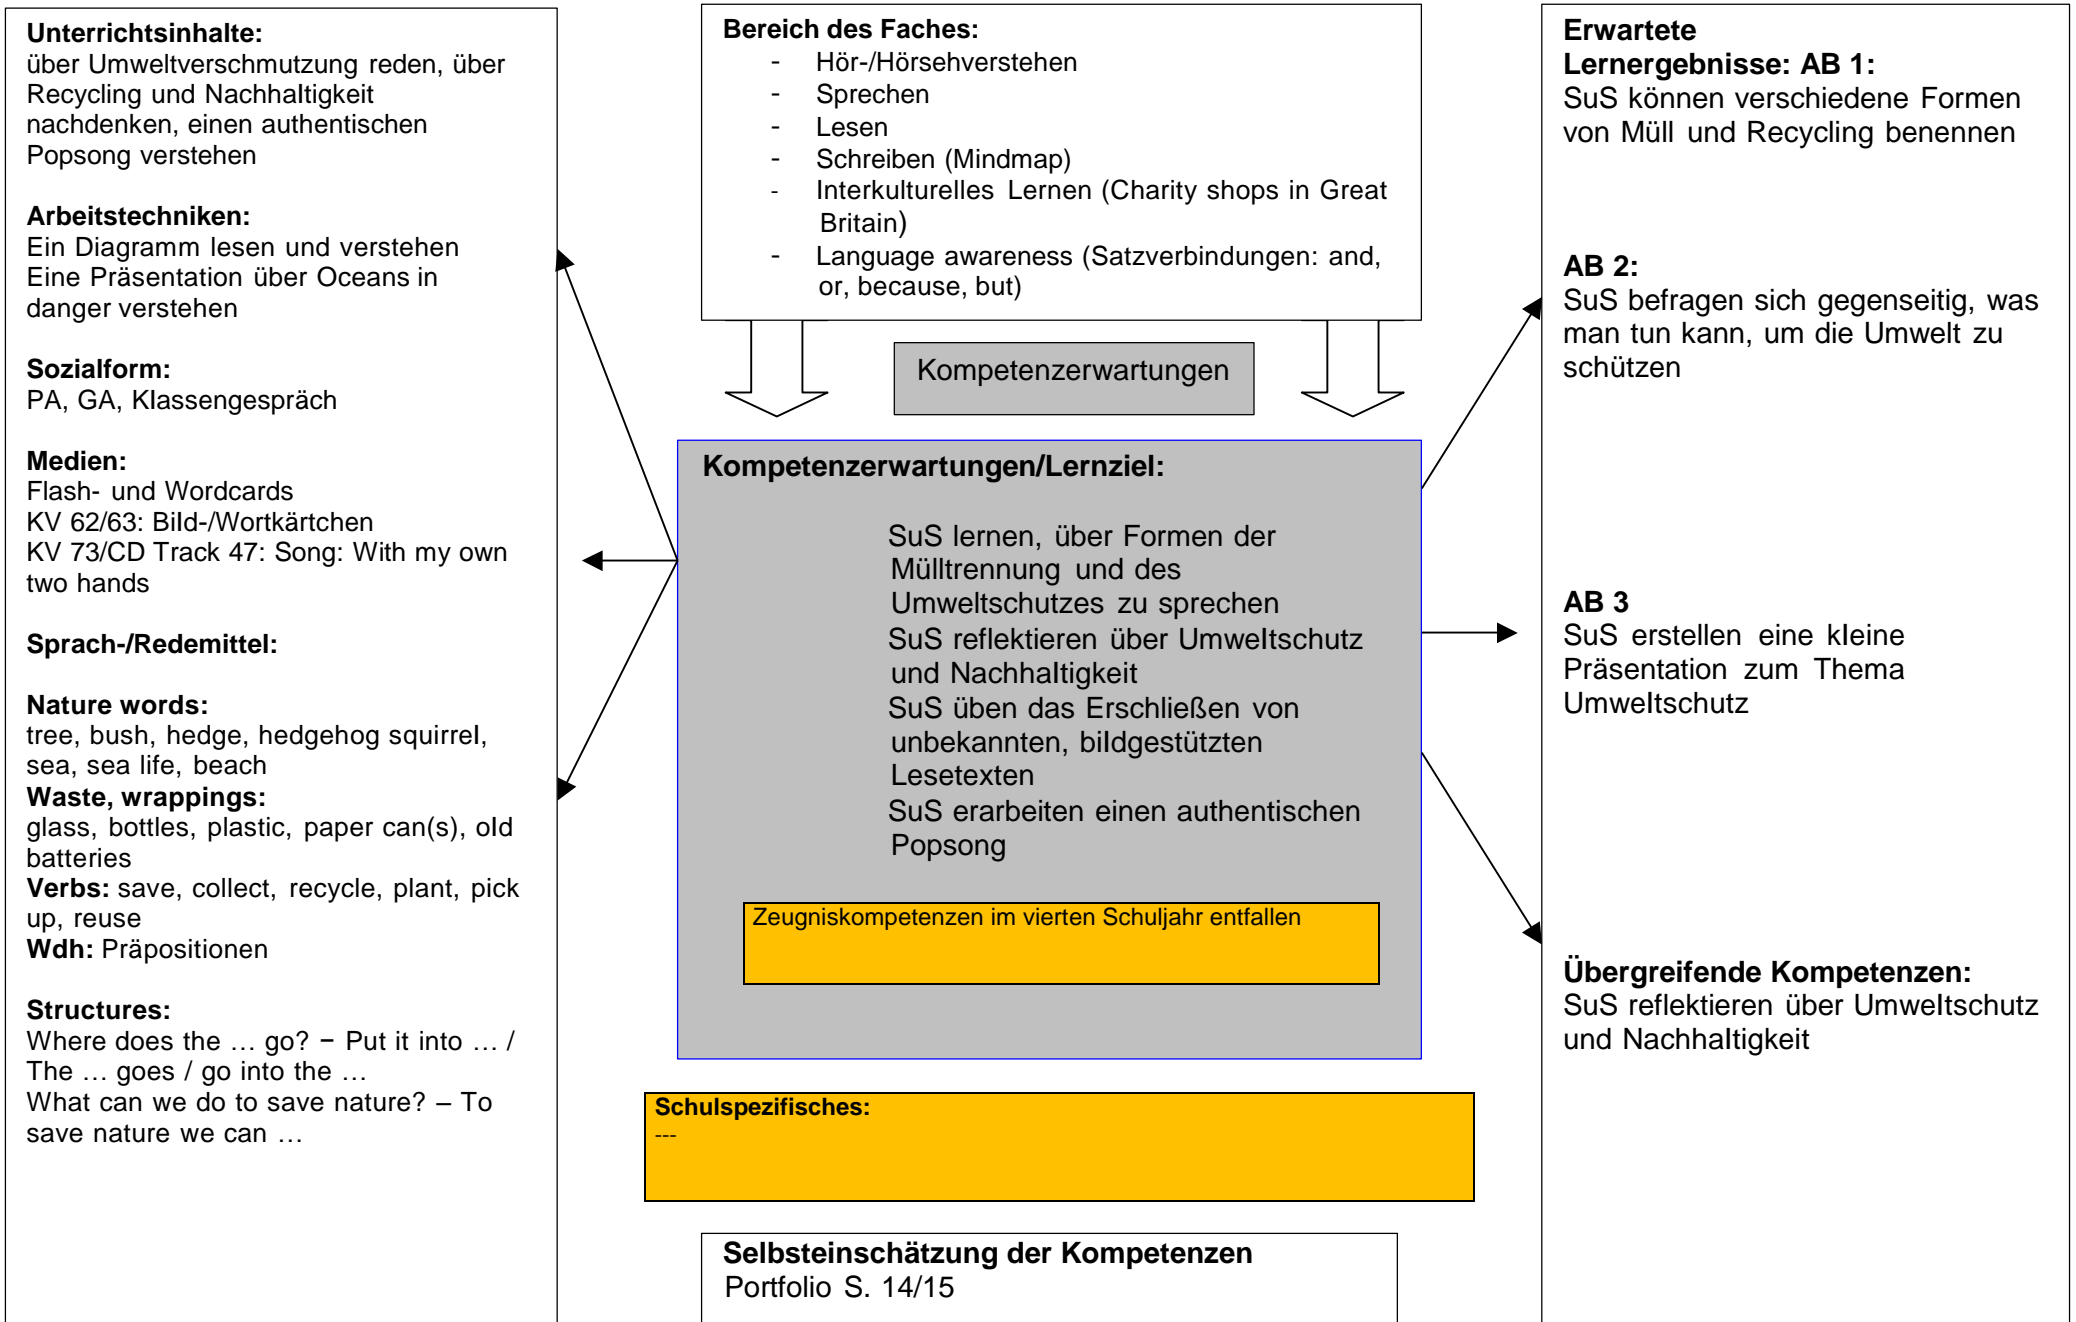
**Unterrichtsinhalte:**
über Umweltverschmutzung reden, über Recycling und Nachhaltigkeit nachdenken, einen authentischen Popsong verstehen

**Arbeitstechniken:**
Ein Diagramm lesen und verstehen
Eine Präsentation über Oceans in danger verstehen

**Sozialform:**
PA, GA, Klassengespräch

**Medien:**
Flash- und Wordcards
KV 62/63: Bild-/Wortkärtchen
KV 73/CD Track 47: Song: With my own two hands

**Sprach-/Redemittel:**

**Nature words:**
tree, bush, hedge, hedgehog squirrel, sea, sea life, beach
**Waste, wrappings:**
glass, bottles, plastic, paper can(s), old batteries
**Verbs:** save, collect, recycle, plant, pick up, reuse
**Wdh:** Präpositionen

**Structures:**
Where does the … go? − Put it into … / The … goes / go into the …
What can we do to save nature? – To save nature we can …

**Bereich des Faches:**
- Hör-/Hörsehverstehen
- Sprechen
- Lesen
- Schreiben (Mindmap)
- Interkulturelles Lernen (Charity shops in Great Britain)
- Language awareness (Satzverbindungen: and, or, because, but)

Kompetenzerwartungen

**Kompetenzerwartungen/Lernziel:**

SuS lernen, über Formen der Mülltrennung und des Umweltschutzes zu sprechen
SuS reflektieren über Umweltschutz und Nachhaltigkeit
SuS üben das Erschließen von unbekannten, bildgestützten Lesetexten
SuS erarbeiten einen authentischen Popsong

Zeugniskompetenzen im vierten Schuljahr entfallen

**Schulspezifisches:**
---

**Selbsteinschätzung der Kompetenzen**
Portfolio S. 14/15

**Erwartete Lernergebnisse: AB 1:**
SuS können verschiedene Formen von Müll und Recycling benennen

**AB 2:**
SuS befragen sich gegenseitig, was man tun kann, um die Umwelt zu schützen

**AB 3**
SuS erstellen eine kleine Präsentation zum Thema Umweltschutz

**Übergreifende Kompetenzen:**
SuS reflektieren über Umweltschutz und Nachhaltigkeit